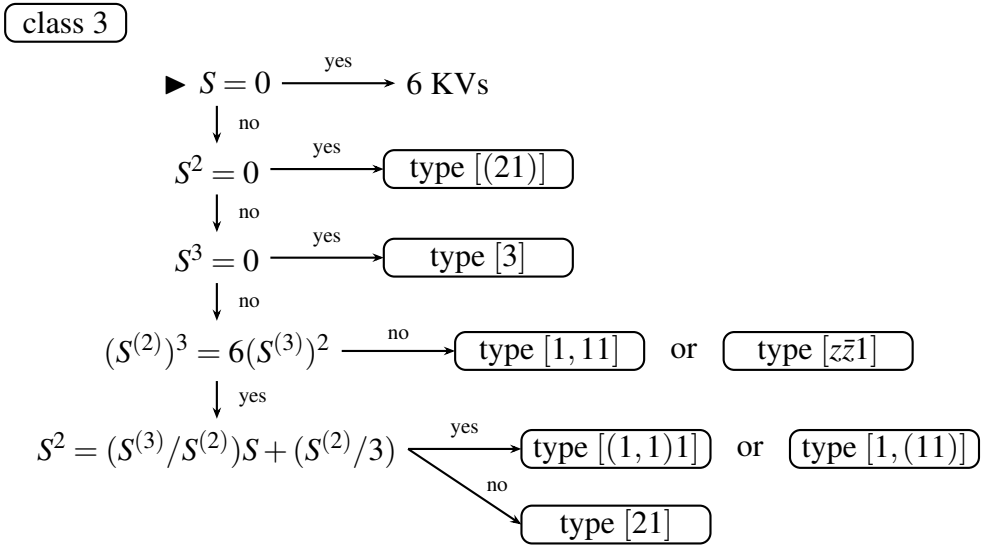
class 3

► $S=0$ yes 6 KVs

no

$S^2=0$ yes type $[(21)]$

no

$S^3=0$ yes type $[3]$

no

$(S^{(2)})^3=6(S^{(3)})^2$ no type $[1,11]$ or type $[z\bar{z}1]$

yes

$S^2=(S^{(3)}/S^{(2)})S+(S^{(2)}/3)$ yes type $[(1,1)1]$ or type $[1,(11)]$

no type $[21]$